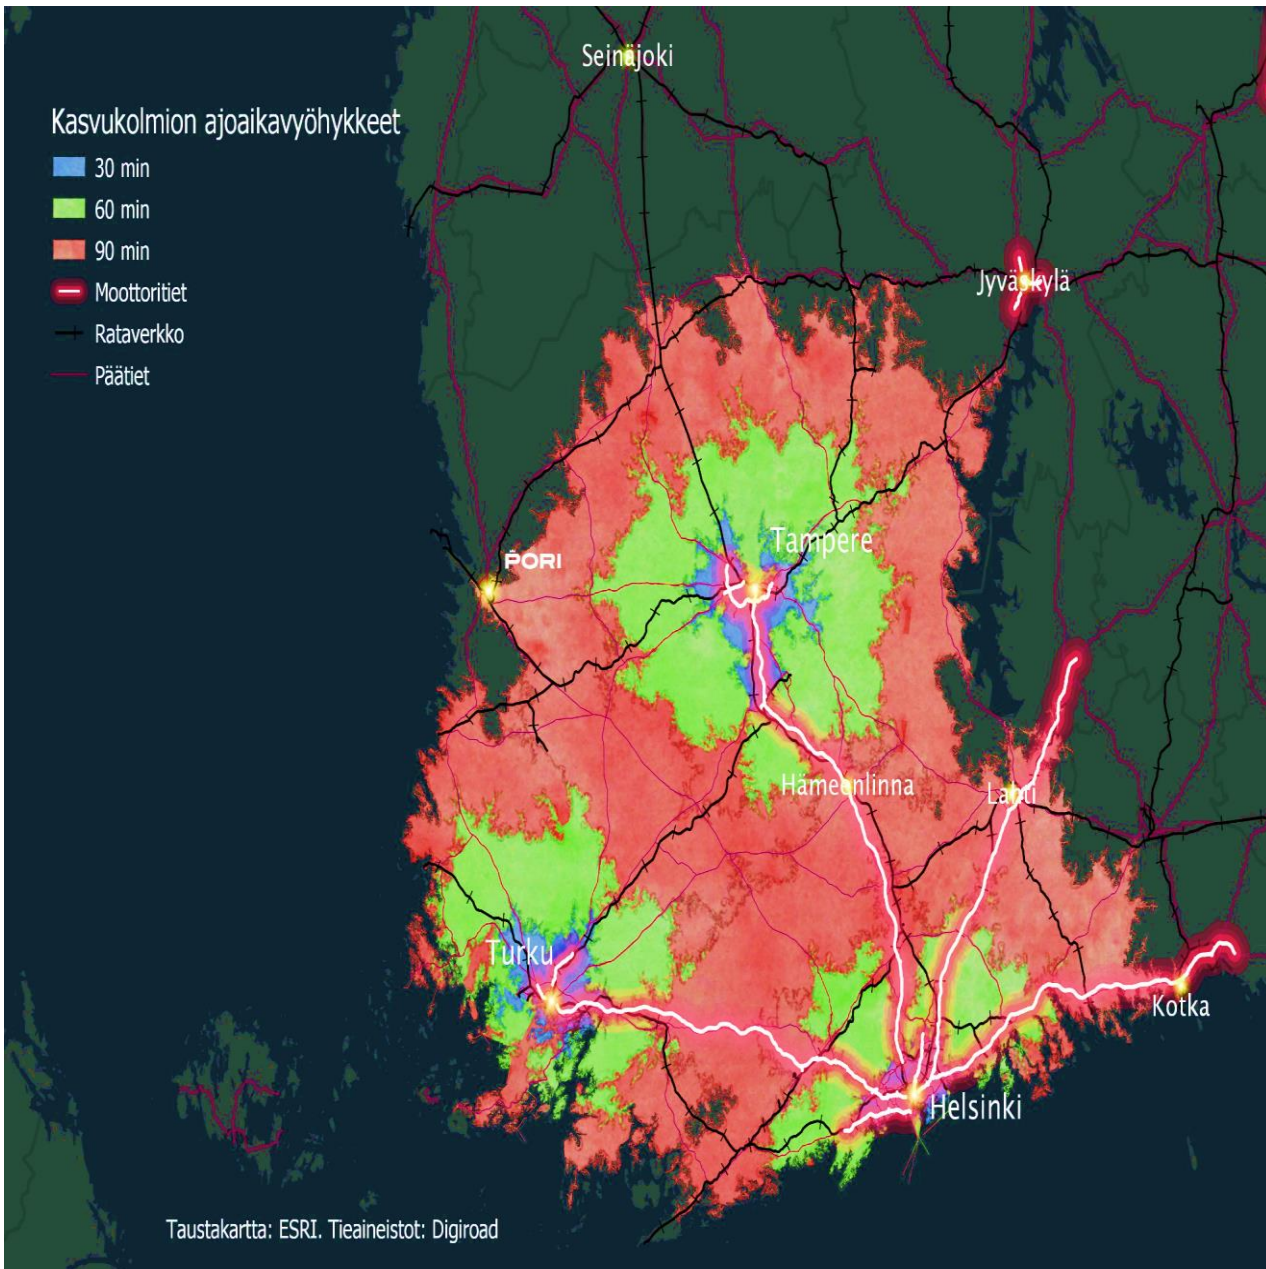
Kasvukolmion ajoaikavyöhykkeet
30 min
60 min
90 min
Moottoritiet
Rataverkko
Päätiet

Seinäjoki
Jyväskylä
PORI
Tampere
Hämeenlinna
Lahti
Turku
Kotka
Helsinki

Taustakartta: ESRI. Tieaineistot: Digiroad